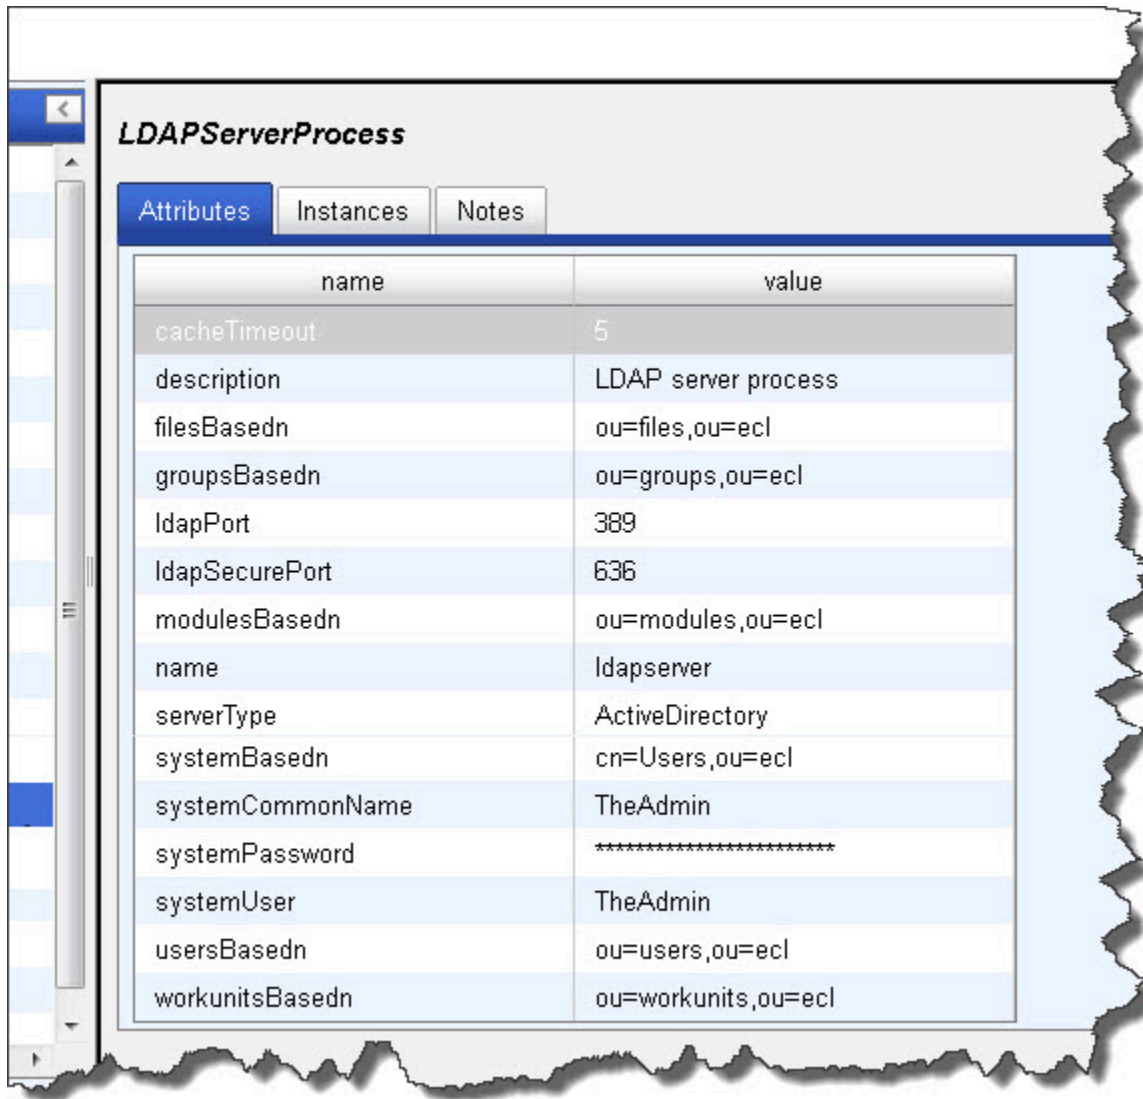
LDAPServerProcess

Attributes | Instances | Notes

| name | value |
|---|---|
| cacheTimeout | 5 |
| description | LDAP server process |
| filesBasedn | ou=files,ou=ecl |
| groupsBasedn | ou=groups,ou=ecl |
| ldapPort | 389 |
| ldapSecurePort | 636 |
| modulesBasedn | ou=modules,ou=ecl |
| name | ldapserver |
| serverType | ActiveDirectory |
| systemBasedn | cn=Users,ou=ecl |
| systemCommonName | TheAdmin |
| systemPassword | ************************ |
| systemUser | TheAdmin |
| usersBasedn | ou=users,ou=ecl |
| workunitsBasedn | ou=workunits,ou=ecl |